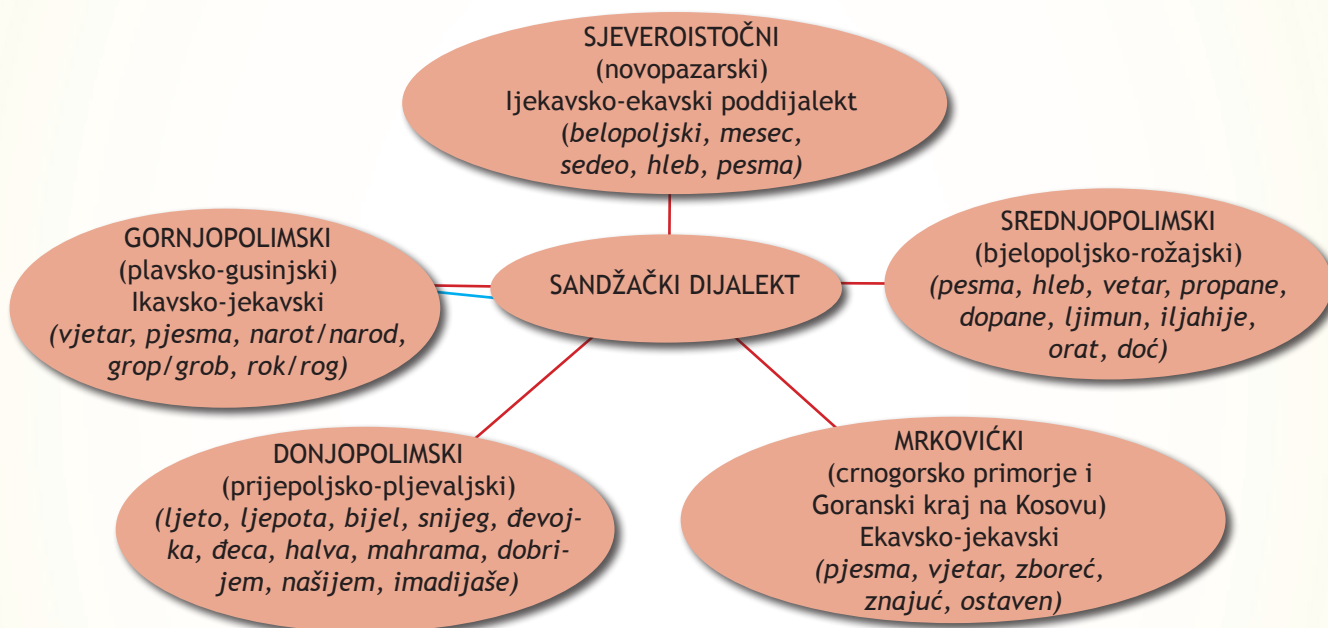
SJEVEROISTOČNI
(novopazarski)
Ijekavsko-ekavski poddijalekt
(belopoljski, mesec, sedeo, hleb, pesma)

GORNJOPOLIMSKI
(plavsko-gusinjski)
Ikavsko-jekavski
(vjetar, pjesma, narot/narod, grop/grob, rok/rog)

SANDŽAČKI DIJALEKT

SREDNJOPOLIMSKI
(bjelopoljsko-rožajski)
(pesma, hleb, vetar, propane, dopane, ljimun, iljahije, orat, doć)

DONJOPOLIMSKI
(prijepoljsko-pljevaljski)
(ljeto, ljepota, bijel, snijeg, đevojka, đeca, halva, mahrama, dobrijem, našijem, imadijaše)

MRKOVIĆKI
(crnogorsko primorje i Goranski kraj na Kosovu)
Ekavsko-jekavski
(pjesma, vjetar, zboreć, znajuć, ostaven)